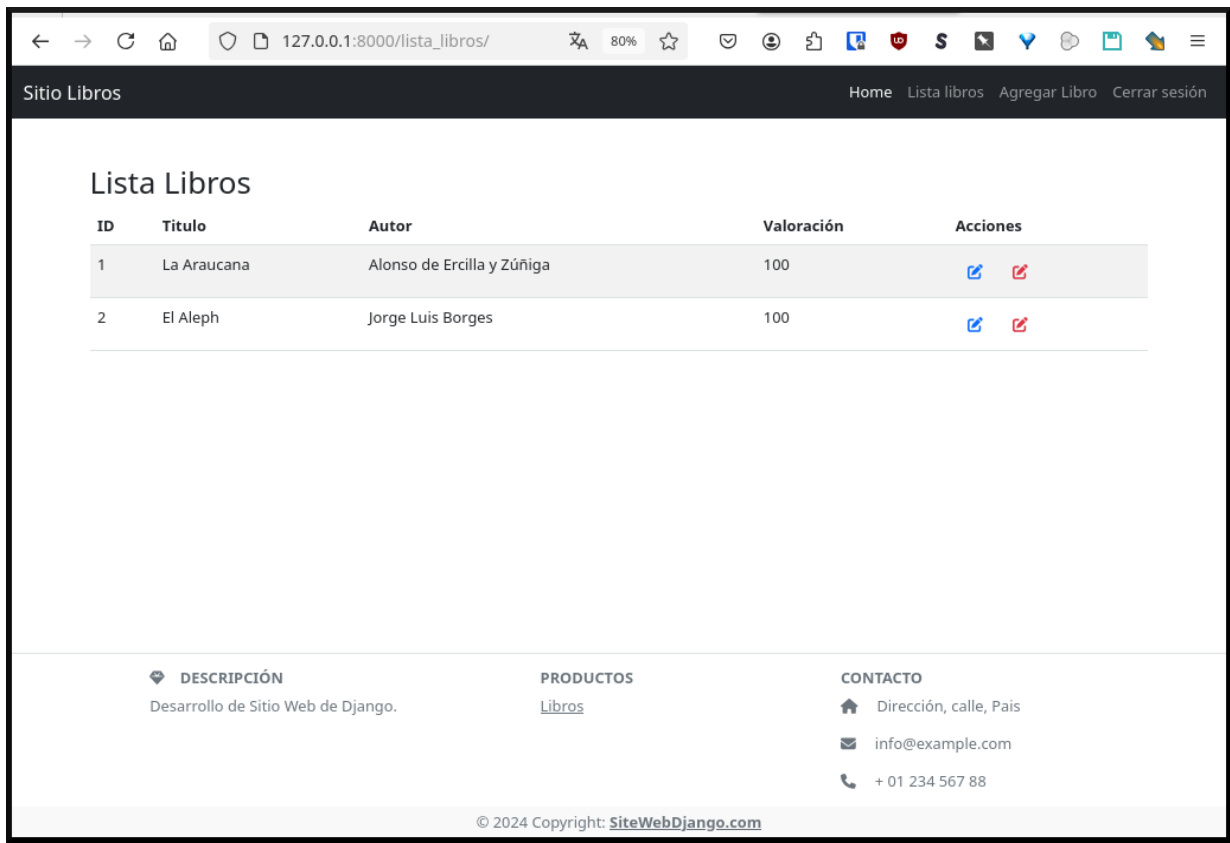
127.0.0.1:8000/lista_libros/

80%

S

Sitio Libros

Home Lista libros Agregar Libro Cerrar sesión

Lista Libros

| ID | Titulo | Autor | Valoración | Acciones |
|---|---|---|---|---|
| 1 | La Araucana | Alonso de Ercilla y Zúñiga | 100 | |
| 2 | El Aleph | Jorge Luis Borges | 100 | |

DESCRIPCIÓN

Desarrollo de Sitio Web de Django.

PRODUCTOS

Libros

CONTACTO

Dirección, calle, Pais

info@example.com

+ 01 234 567 88

© 2024 Copyright: SiteWebDjango.com